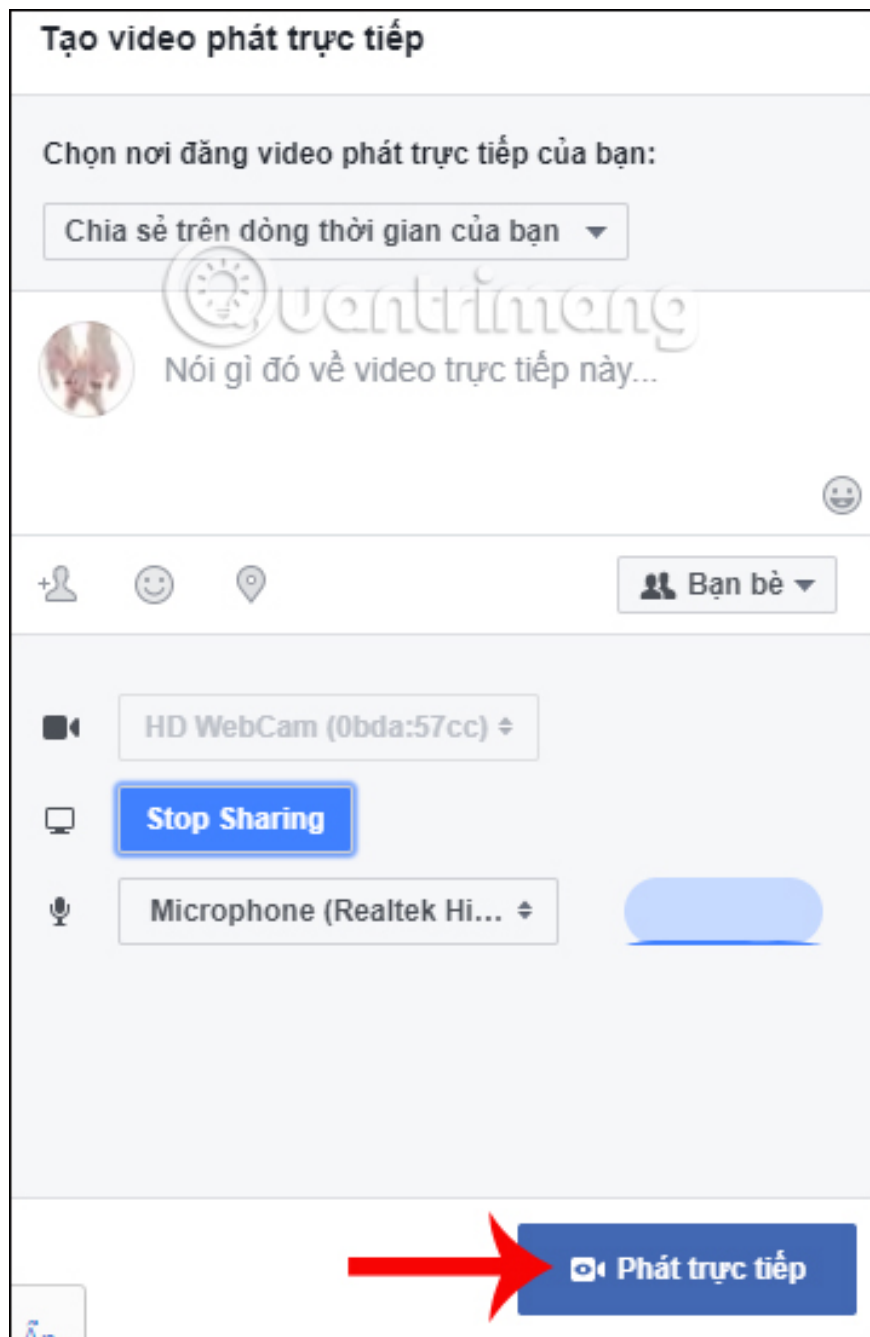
Tạo video phát trực tiếp

Chọn nơi đăng video phát trực tiếp của bạn:

Chia sẻ trên dòng thời gian của bạn

Quantrimang

Nói gì đó về video trực tiếp này...

Bạn bè

HD WebCam (0bda:57cc)

Stop Sharing

Microphone (Realtek Hi...

Phát trực tiếp

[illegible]